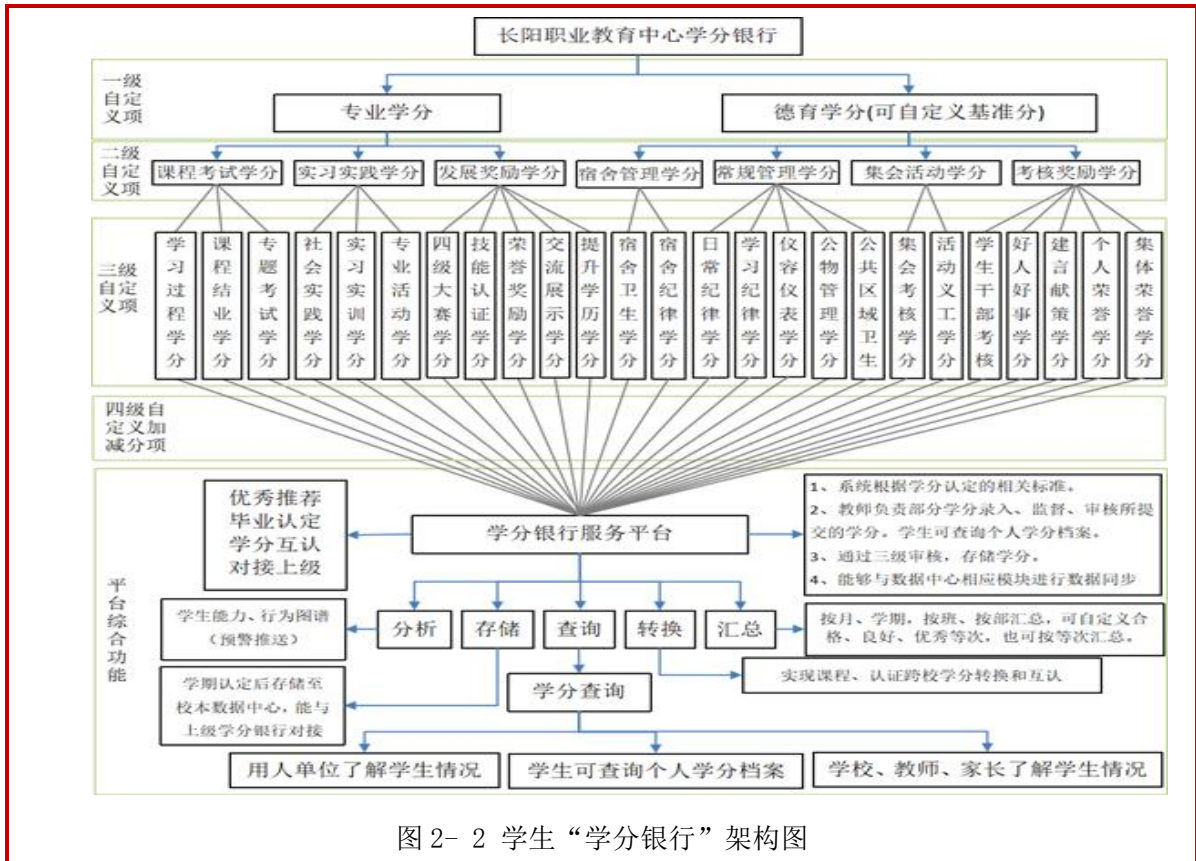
长阳职业教育中心学分银行

一级自定义项

专业学分

德育学分(可自定义基准分)

二级自定义项

课程考试学分

实习实践学分

发展奖励学分

宿舍管理学分

常规管理学分

集会活动学分

考核奖励学分

三级自定义项

学习过程学分

课程结业学分

专题考试学分

社会实践学分

实习实训学分

专业活动学分

四级大赛学分

技能认证学分

荣誉奖励学分

交流展示学分

提升学历学分

宿舍卫生学分

宿舍纪律学分

日常纪律学分

学习纪律学分

仪容仪表学分

公物管理学分

公共区域卫生

集会考核学分

活动义工学分

学生干部考核

好人好事学分

建言献策学分

个人荣誉学分

集体荣誉学分

四级自定义加减分项

平台综合功能

优秀推荐
毕业认定
学分互认
对接上级

学分银行服务平台

1、系统根据学分认定的相关标准。
2、教师负责部分学分录入、监督、审核所提交的学分。学生可查询个人学分档案。
3、通过三级审核，存储学分。
4、能够与数据中心相应模块进行数据同步

学生能力、行为图谱（预警推送）

分析

存储

查询

转换

汇总

按月、学期，按班、按部汇总，可自定义合格、良好、优秀等次，也可按等次汇总。

学期认定后存储至校本数据中心，能与上级学分银行对接

学分查询

实现课程、认证跨校学分转换和互认

用人单位了解学生情况

学生可查询个人学分档案

学校、教师、家长了解学生情况

图 2- 2 学生“学分银行”架构图